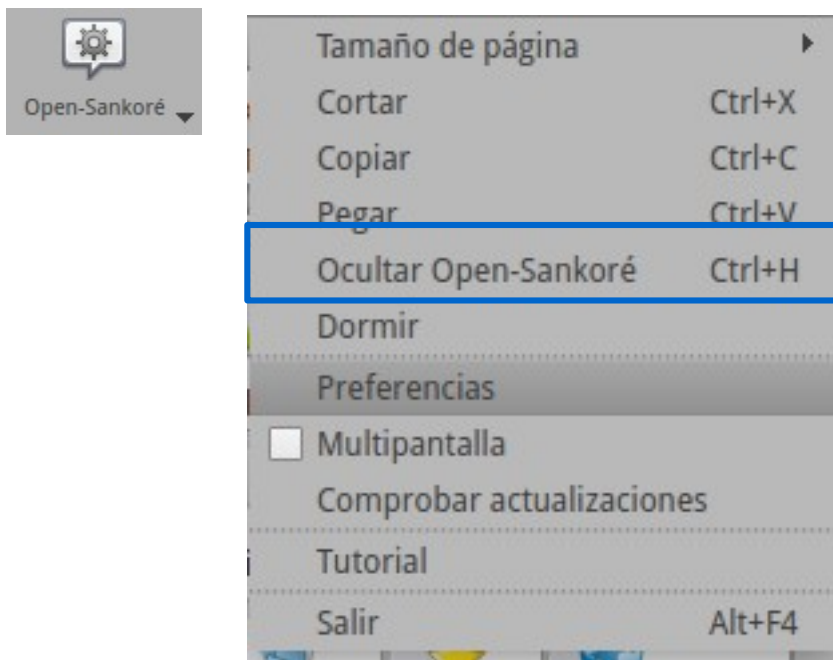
Open-Sankoré

| | |
|---|---|
| Tamaño de página | |
| Cortar | Ctrl+X |
| Copiar | Ctrl+C |
| Pegar | Ctrl+V |
| Ocultar Open-Sankoré | Ctrl+H |
| Dormir | |
| Preferencias | |
| Multipantalla | |
| Comprobar actualizaciones | |
| Tutorial | |
| Salir | Alt+F4 |